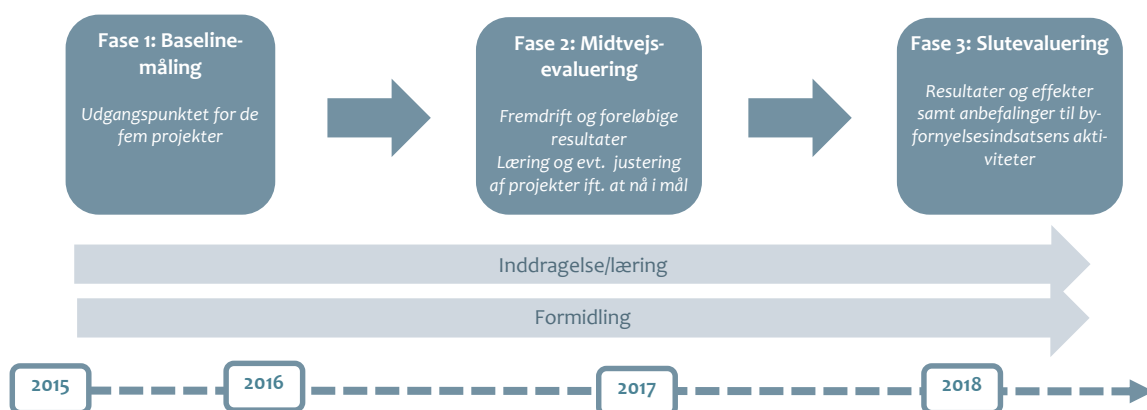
Fase 1: Baselinemåling

Udgangspunktet for de fem projekter

Fase 2: Midtvejsevaluering

Fremdrift og foreløbige resultater
Læring og evt. justering af projekter ift. at nå i mål

Fase 3: Slutevaluering

Resultater og effekter samt anbefalinger til byfornyelsesindsatsens aktiviteter

Inddragelse/læring

Formidling

2015

2016

2017

2018